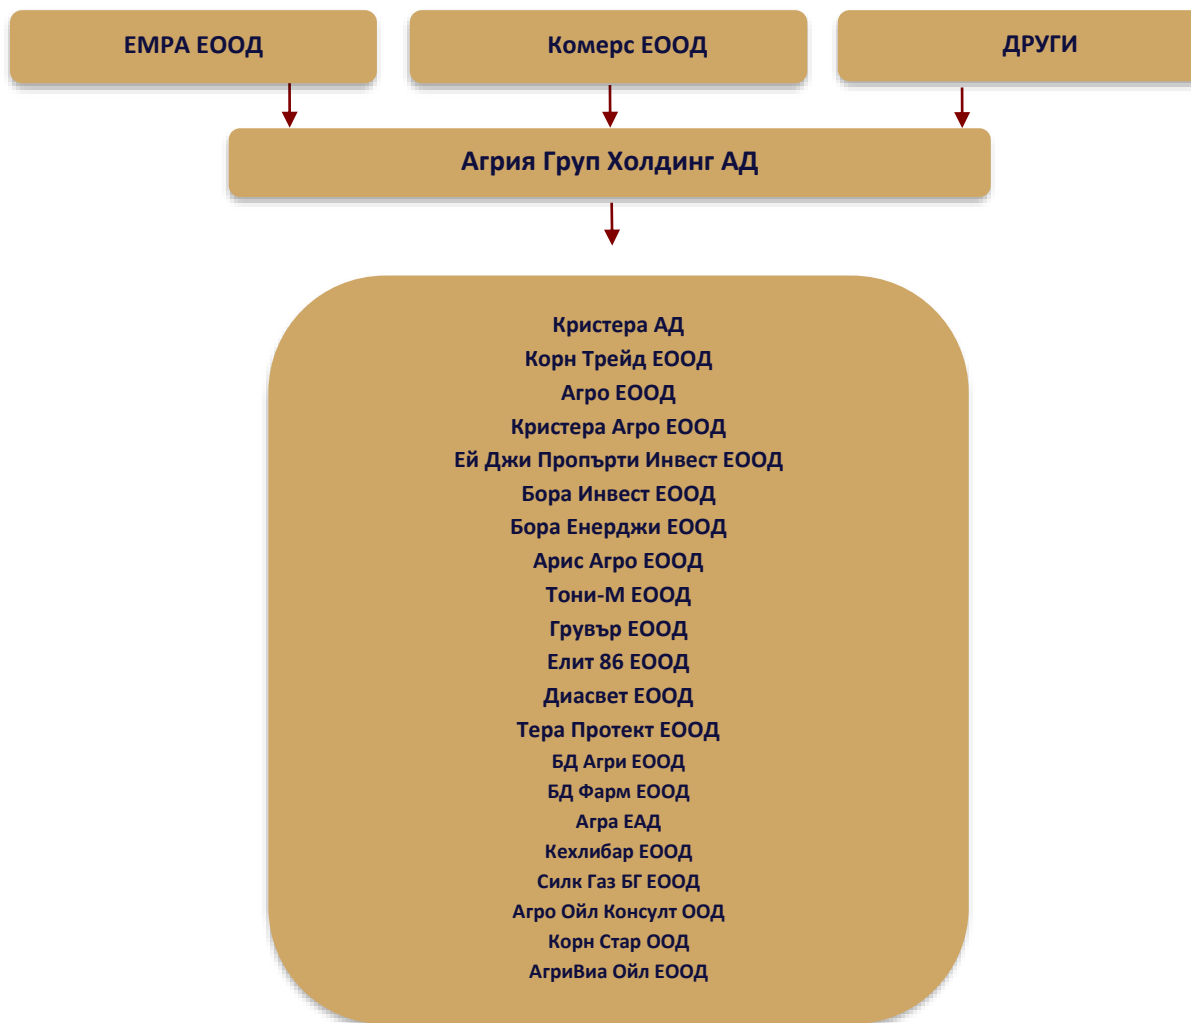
ЕМРА ЕООД

Комерс ЕООД

ДРУГИ

Агрия Груп Холдинг АД

Кристера АД
Корн Трейд ЕООД
Агро ЕООД
Кристера Агро ЕООД
Ей Джи Пропърти Инвест ЕООД
Бора Инвест ЕООД
Бора Енерджи ЕООД
Арис Агро ЕООД
Тони-М ЕООД
Грувър ЕООД
Елит 86 ЕООД
Диасвет ЕООД
Тера Протект ЕООД
БД Агри ЕООД
БД Фарм ЕООД
Агра ЕАД
Кехлибар ЕООД
Силк Газ БГ ЕООД
Агро Ойл Консулт ООД
Корн Стар ООД
АгриВиа Ойл ЕООД